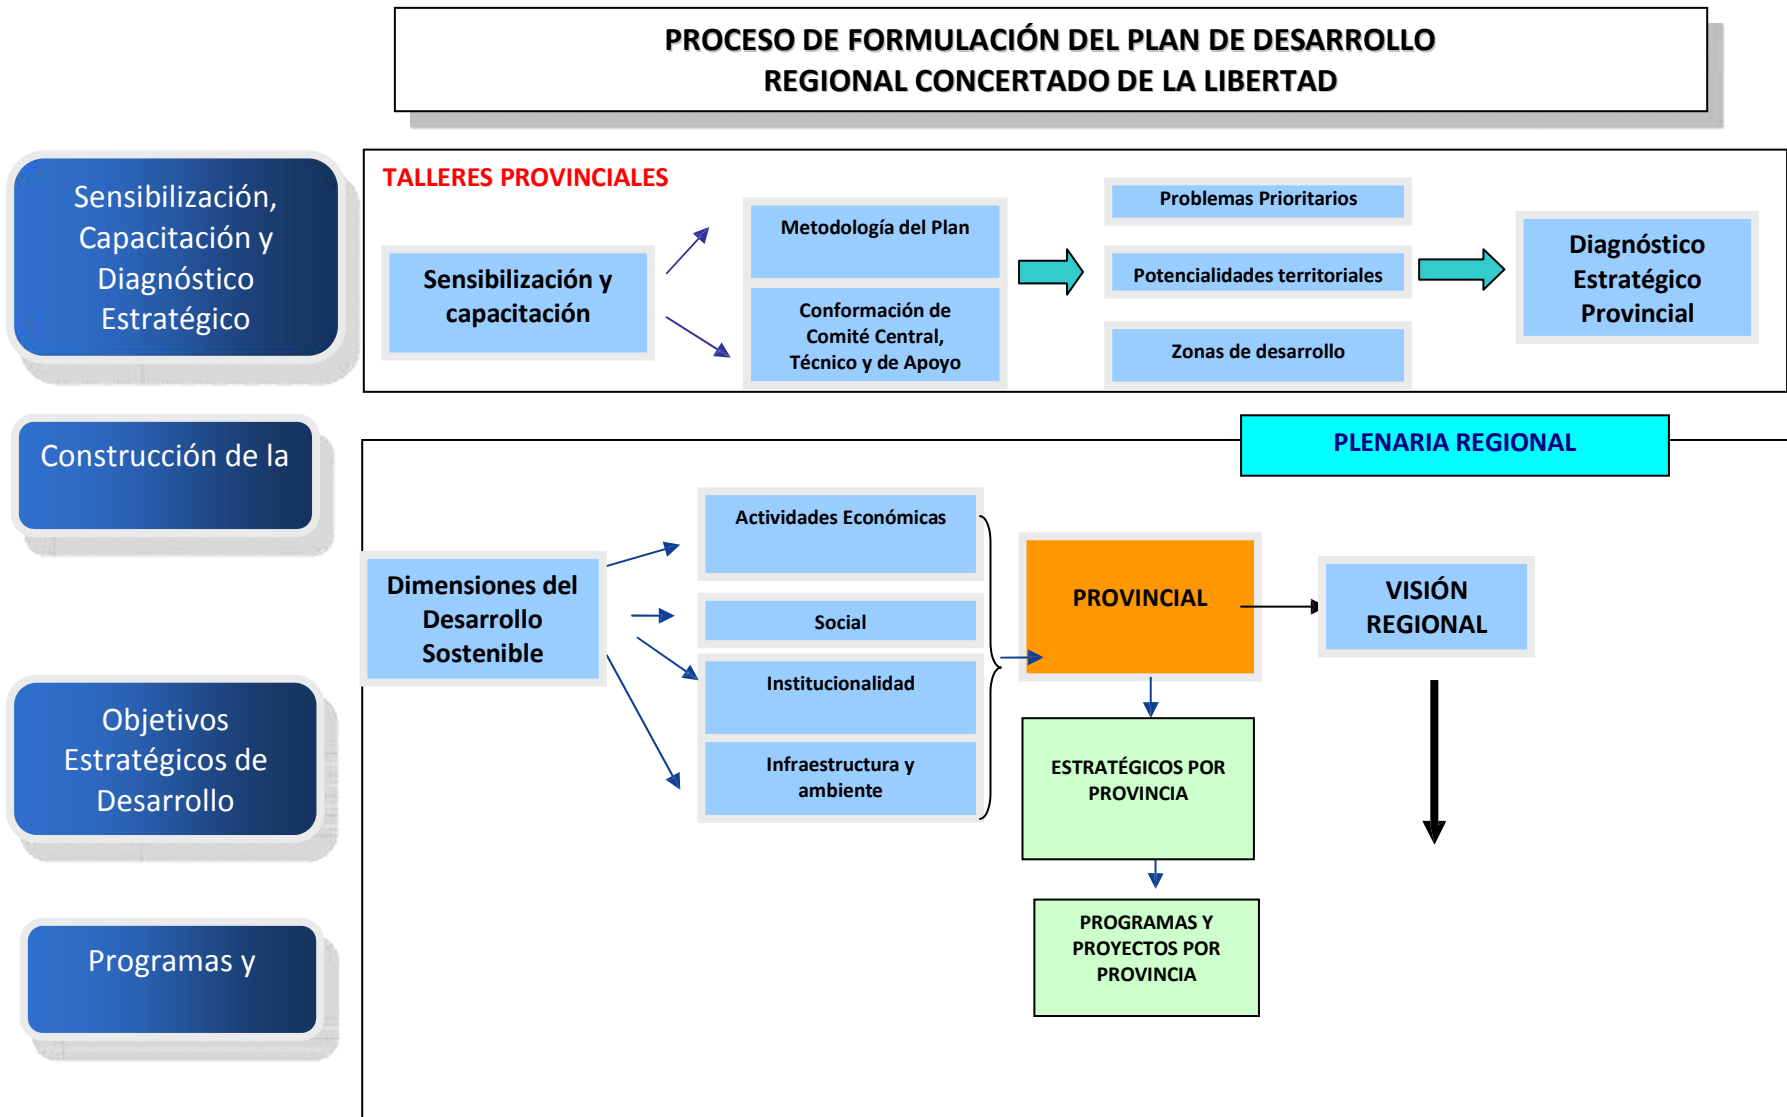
PROCESO DE FORMULACIÓN DEL PLAN DE DESARROLLO REGIONAL CONCERTADO DE LA LIBERTAD

Sensibilización, Capacitación y Diagnóstico Estratégico

TALLERES PROVINCIALES

Sensibilización y capacitación

Metodología del Plan

Conformación de Comité Central, Técnico y de Apoyo

Problemas Prioritarios

Potencialidades territoriales

Zonas de desarrollo

Diagnóstico Estratégico Provincial

Construcción de la

PLENARIA REGIONAL

Dimensiones del Desarrollo Sostenible

Actividades Económicas

Social

Institucionalidad

Infraestructura y ambiente

PROVINCIAL

VISIÓN REGIONAL

Objetivos Estratégicos de Desarrollo

ESTRATÉGICOS POR PROVINCIA

Programas y

PROGRAMAS Y PROYECTOS POR PROVINCIA